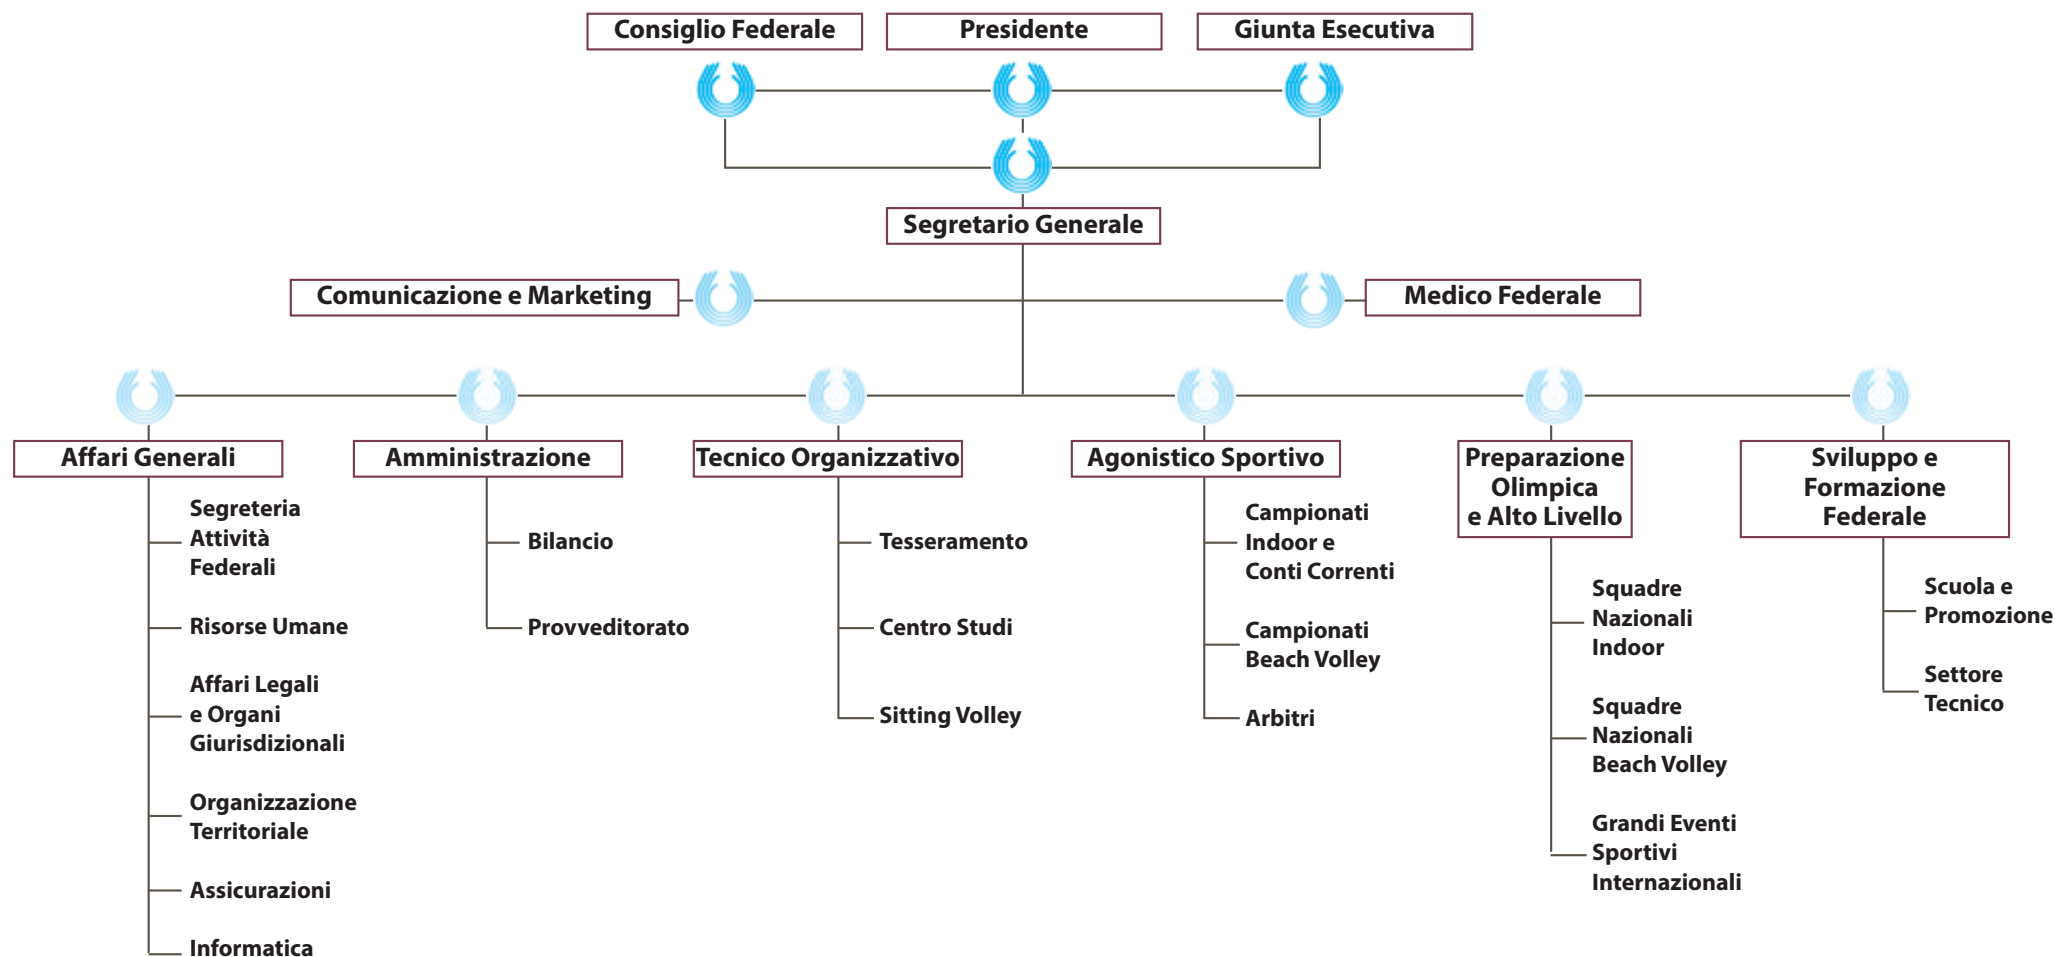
Consiglio Federale
Presidente
Giunta Esecutiva

Segretario Generale

Comunicazione e Marketing
Medico Federale

Affari Generali
Segreteria Attività Federali
Risorse Umane
Affari Legali e Organi Giurisdizionali
Organizzazione Territoriale
Assicurazioni
Informatica

Amministrazione
Bilancio
Provveditorato

Tecnico Organizzativo
Tesseramento
Centro Studi
Sitting Volley

Agonistico Sportivo
Campionati Indoor e Conti Correnti
Campionati Beach Volley
Arbitri

Preparazione Olimpica e Alto Livello
Squadre Nazionali Indoor
Squadre Nazionali Beach Volley
Grandi Eventi Sportivi Internazionali

Sviluppo e Formazione Federale
Scuola e Promozione
Settore Tecnico